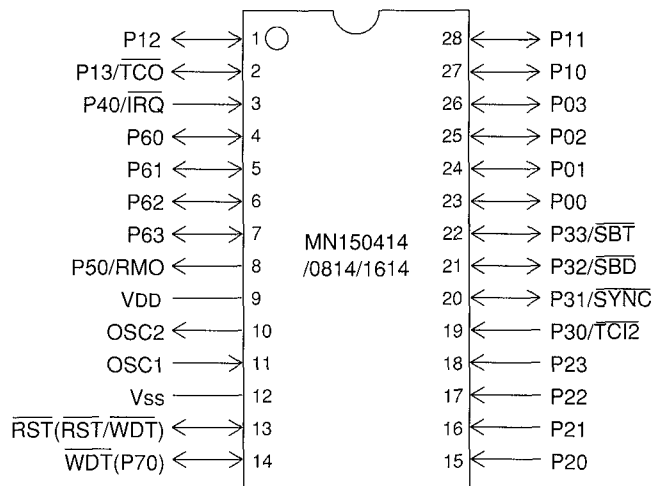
P12 1
P13/$\overline{TCO}$ 2
P40/$\overline{IRQ}$ 3
P60 4
P61 5
P62 6
P63 7
P50/RMO 8
VDD 9
OSC2 10
OSC1 11
Vss 12
$\overline{RST}$($\overline{RST}$/$\overline{WDT}$) 13
$\overline{WDT}$(P70) 14

28 P11
27 P10
26 P03
25 P02
24 P01
23 P00
22 P33/$\overline{SBT}$
21 P32/$\overline{SBD}$
20 P31/$\overline{SYNC}$
19 P30/$\overline{TCI2}$
18 P23
17 P22
16 P21
15 P20

MN150414
/0814/1614